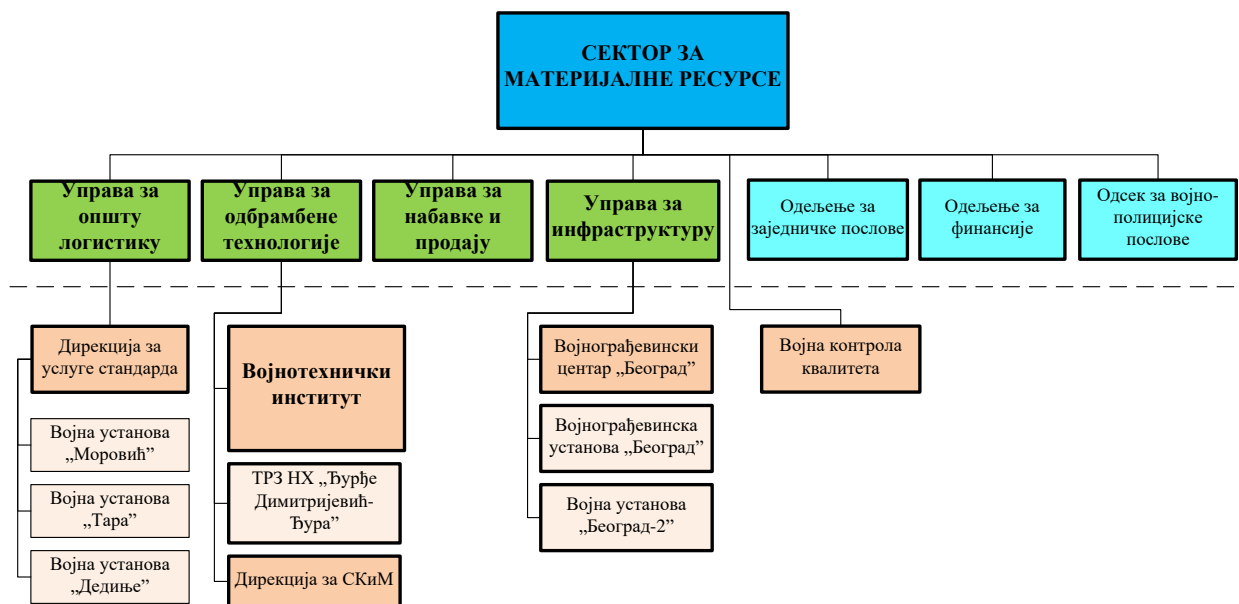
СЕКТОР ЗА МАТЕРИЈАЛНЕ РЕСУРСЕ

Управа за општу логистику

Управа за одбрамбене технологије

Управа за набавке и продају

Управа за инфраструктуру

Одељење за заједничке послове

Одељење за финансије

Одсек за војно-полицијске послове

Дирекција за услуге стандарда

Војна установа „Моровић”

Војна установа „Тара”

Војна установа „Дедиње”

Војнотехнички институт

ТРЗ НХ „Ђурђе Димитријевић-Ђура”

Дирекција за СКиМ

Војнограђевински центар „Београд”

Војнограђевинска установа „Београд”

Војна установа „Београд-2”

Војна контрола квалитета